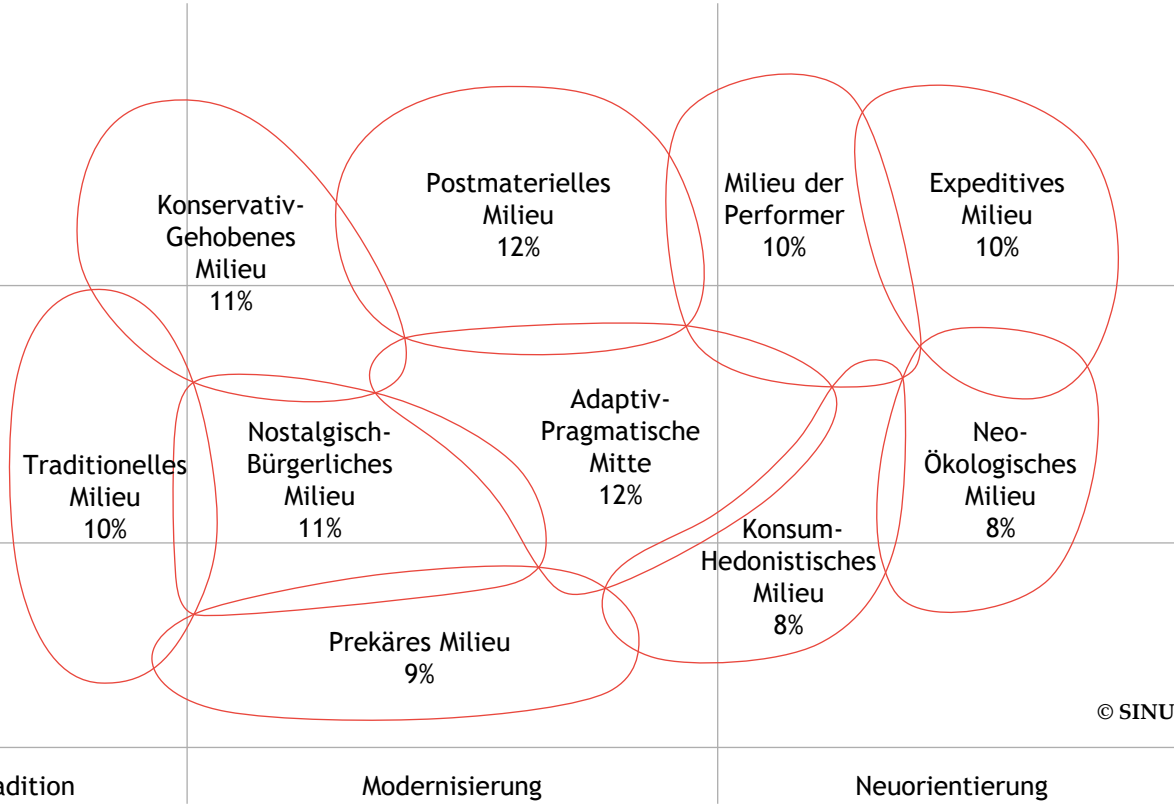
Konservativ-Gehobenes Milieu
11%

Postmaterielles Milieu
12%

Milieu der Performer
10%

Expeditives Milieu
10%

Traditionelles Milieu
10%

Nostalgisch-Bürgerliches Milieu
11%

Adaptiv-Pragmatische Mitte
12%

Neo-Ökologisches Milieu
8%

Konsum-Hedonistisches Milieu
8%

Prekäres Milieu
9%

© SINU

adition

Modernisierung

Neuorientierung